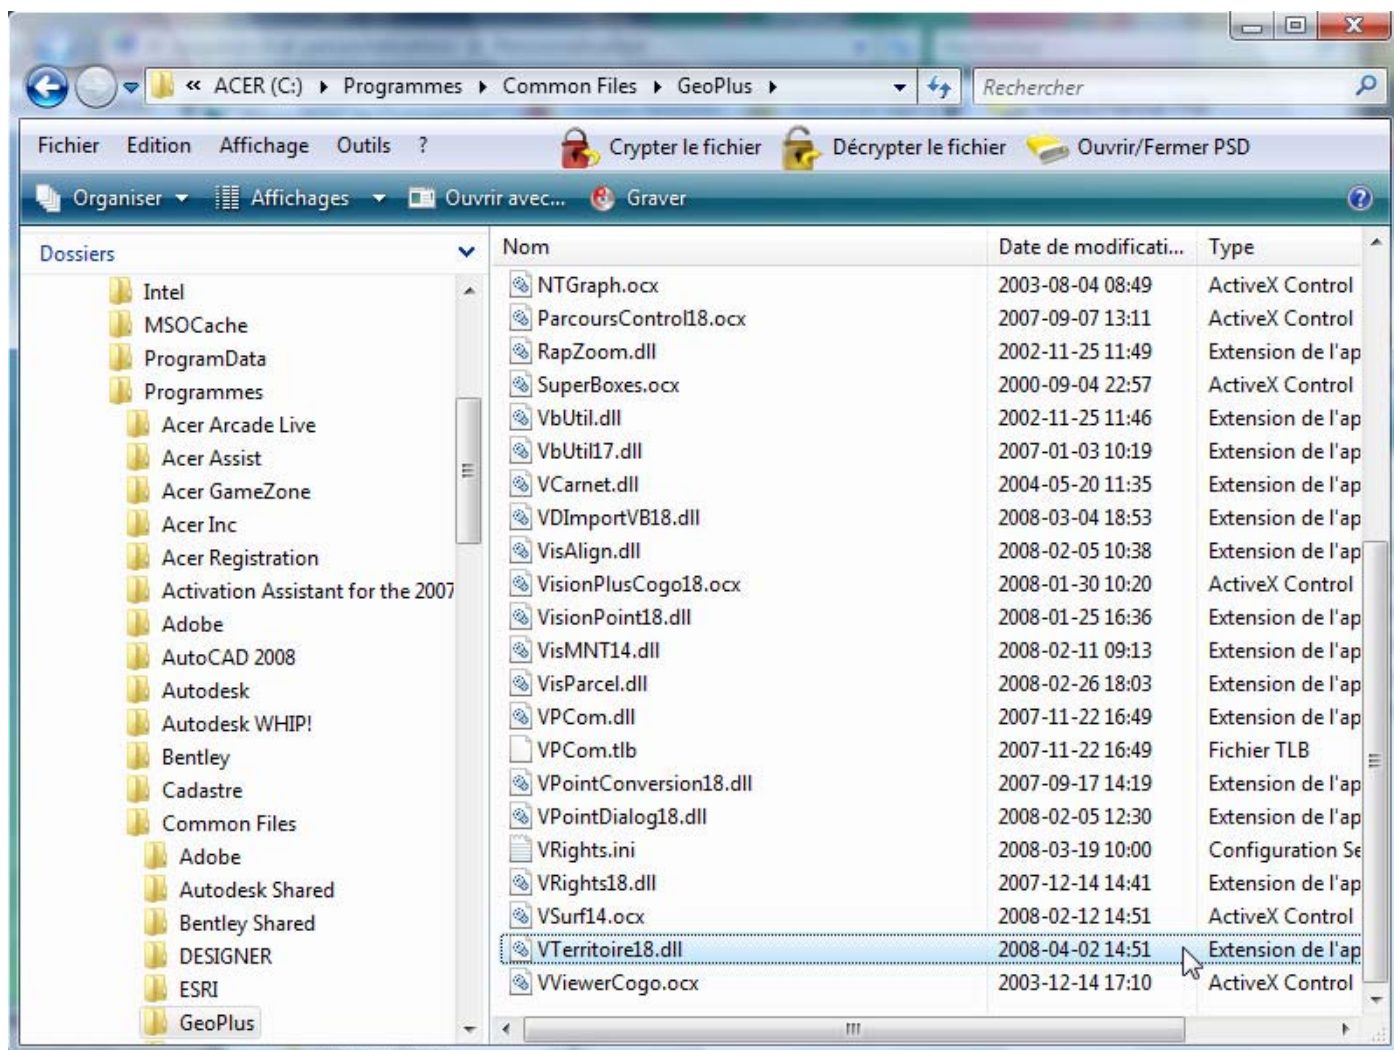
« ACER (C:) ▸ Programmes ▸ Common Files ▸ GeoPlus ▸

Rechercher

Fichier Edition Affichage Outils ?

Crypter le fichier Décrypter le fichier Ouvrir/Fermer PSD

Organiser Affichages Ouvrir avec... Graver

Dossiers

Intel
MSOCache
ProgramData
Programmes
Acer Arcade Live
Acer Assist
Acer GameZone
Acer Inc
Acer Registration
Activation Assistant for the 2007
Adobe
AutoCAD 2008
Autodesk
Autodesk WHIP!
Bentley
Cadastre
Common Files
Adobe
Autodesk Shared
Bentley Shared
DESIGNER
ESRI
GeoPlus

| Nom | Date de modificati... | Type |
|---|---|---|
| NTGraph.ocx | 2003-08-04 08:49 | ActiveX Control |
| ParcoursControl18.ocx | 2007-09-07 13:11 | ActiveX Control |
| RapZoom.dll | 2002-11-25 11:49 | Extension de l'ap |
| SuperBoxes.ocx | 2000-09-04 22:57 | ActiveX Control |
| VbUtil.dll | 2002-11-25 11:46 | Extension de l'ap |
| VbUtil17.dll | 2007-01-03 10:19 | Extension de l'ap |
| VCarnet.dll | 2004-05-20 11:35 | Extension de l'ap |
| VDImportVB18.dll | 2008-03-04 18:53 | Extension de l'ap |
| VisAlign.dll | 2008-02-05 10:38 | Extension de l'ap |
| VisionPlusCogo18.ocx | 2008-01-30 10:20 | ActiveX Control |
| VisionPoint18.dll | 2008-01-25 16:36 | Extension de l'ap |
| VisMNT14.dll | 2008-02-11 09:13 | Extension de l'ap |
| VisParcel.dll | 2008-02-26 18:03 | Extension de l'ap |
| VPCom.dll | 2007-11-22 16:49 | Extension de l'ap |
| VPCom.tlb | 2007-11-22 16:49 | Fichier TLB |
| VPointConversion18.dll | 2007-09-17 14:19 | Extension de l'ap |
| VPointDialog18.dll | 2008-02-05 12:30 | Extension de l'ap |
| VRights.ini | 2008-03-19 10:00 | Configuration Se |
| VRights18.dll | 2007-12-14 14:41 | Extension de l'ap |
| VSurf14.ocx | 2008-02-12 14:51 | ActiveX Control |
| VTerritoire18.dll | 2008-04-02 14:51 | Extension de l'ap |
| VViewerCogo.ocx | 2003-12-14 17:10 | ActiveX Control |